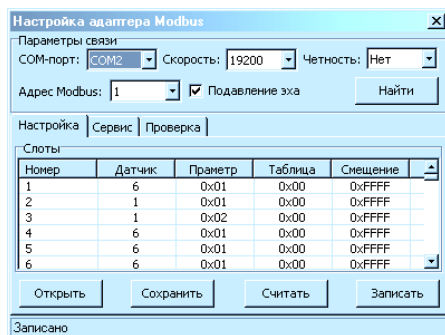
Настройка адаптера Modbus

Параметры связи

COM-порт: COM2 Скорость: 19200 Четность: Нет

Адрес Modbus: 1 Подавление эха Найти

Настройка | Сервис | Проверка

Слоты

| Номер | Датчик | Праметр | Таблица | Смещение |
|---|---|---|---|---|
| 1 | 6 | 0x01 | 0x00 | 0xFFFF |
| 2 | 1 | 0x01 | 0x00 | 0xFFFF |
| 3 | 1 | 0x02 | 0x00 | 0xFFFF |
| 4 | 6 | 0x01 | 0x00 | 0xFFFF |
| 5 | 6 | 0x01 | 0x00 | 0xFFFF |
| 6 | 6 | 0x01 | 0x00 | 0xFFFF |

Открыть Сохранить Считать Записать

Записано